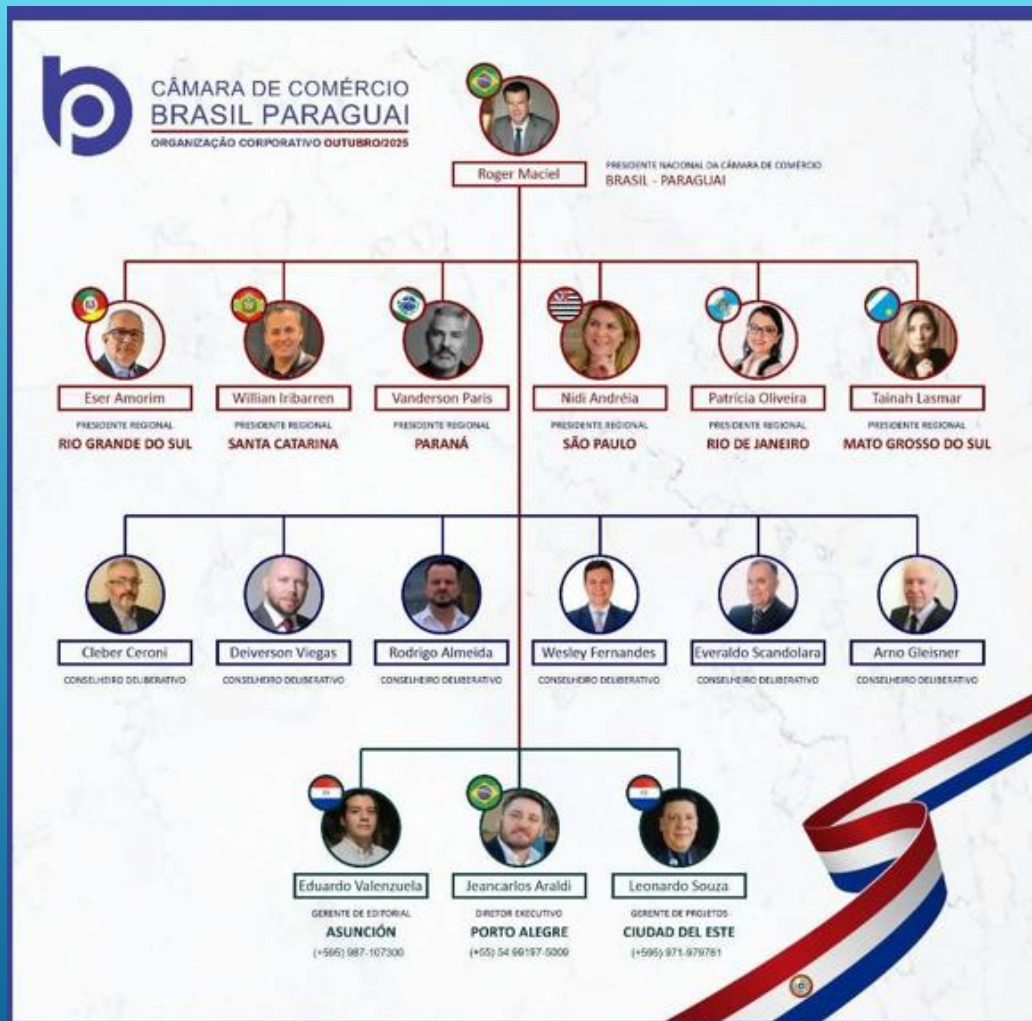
CÂMARA DE COMÉRCIO
BRASIL PARAGUAI
ORGANIZAÇÃO CORPORATIVO OUTUBRO/2025

Roger Maciel
PRESIDENTE NACIONAL DA CÂMARA DE COMÉRCIO
BRASIL - PARAGUAI

Eser Amorim
PRESIDENTE REGIONAL
RIO GRANDE DO SUL

Willian Iribarren
PRESIDENTE REGIONAL
SANTA CATARINA

Vanderson Paris
PRESIDENTE REGIONAL
PARANÁ

Nidi Andréia
PRESIDENTE REGIONAL
SÃO PAULO

Patrícia Oliveira
PRESIDENTE REGIONAL
RIO DE JANEIRO

Tainah Lasmar
PRESIDENTE REGIONAL
MATO GROSSO DO SUL

Cleber Ceroni
CONSELHEIRO DELIBERATIVO

Deiverson Viegas
CONSELHEIRO DELIBERATIVO

Rodrigo Almeida
CONSELHEIRO DELIBERATIVO

Wesley Fernandes
CONSELHEIRO DELIBERATIVO

Everaldo Scandolara
CONSELHEIRO DELIBERATIVO

Arno Gleisner
CONSELHEIRO DELIBERATIVO

Eduardo Valenzuela
GERENTE DE EDITORIAL
ASUNCIÓN
(+595) 987-107300

Jeancarlos Araldi
DIRETOR EXECUTIVO
PORTO ALEGRE
(+55) 54 99197-5009

Leonardo Souza
GERENTE DE PROJETOS
CIUDAD DEL ESTE
(+595) 971-979761